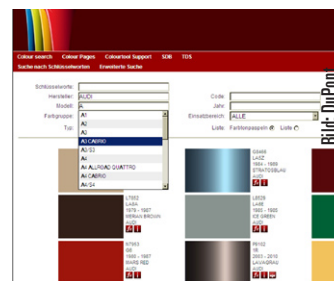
Colour search Colour Pages Colorfool Support SDB TDS

Suche nach Schlüsselworten Erweiterte Suche

Schlüsselworte:

Hersteller: AUDI

Modell: A

Farbgruppe:

Typ:

Code:

Jahr:

Einsatzbereich: ALLE

Liste Farbtonpapier Liste

A1
A2
A3
A3 CABRIO
A3/S3
A4
A4 ALLROAD QUATTRO
A4 CABRIO
A4/S4

G946
LAGZ
1984 - 1986
STRATOSBLAU
AUDI

L7002
LAMA
1976 - 1987
HERMES BROWN
AUDI

L6026
LA6E
1983 - 1985
ICE GREEN
AUDI

N7003
Q8
1980 - 1987
MARS RED
AUDI

P6102
Y8
2003 - 2010
LAVABRAUN
AUDI

Bild: DuPont